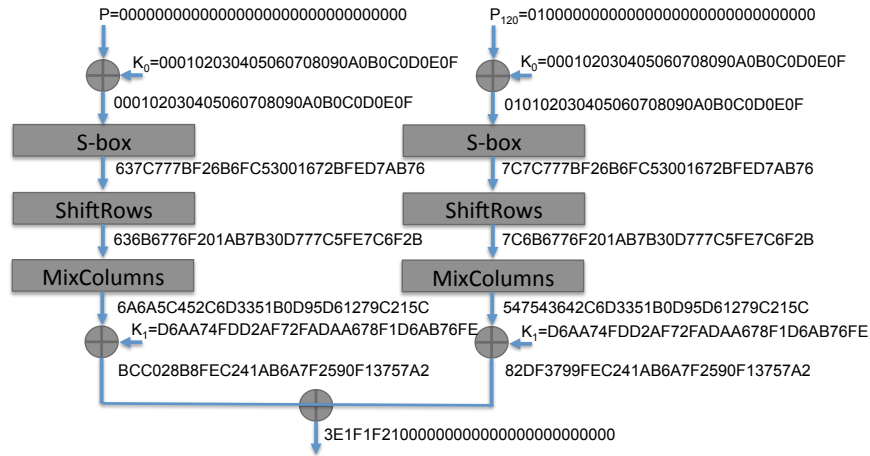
P=00000000000000000000000000000000

$K_0$=000102030405060708090A0B0C0D0E0F

000102030405060708090A0B0C0D0E0F

S-box

637C777BF26B6FC53001672BFED7AB76

ShiftRows

636B6776F201AB7B30D777C5FE7C6F2B

MixColumns

6A6A5C452C6D3351B0D95D61279C215C

$K_1$=D6AA74FDD2AF72FADAA678F1D6AB76FE

BCC028B8FEC241AB6A7F2590F13757A2

$P_{120}$=01000000000000000000000000000000

$K_0$=000102030405060708090A0B0C0D0E0F

010102030405060708090A0B0C0D0E0F

S-box

7C7C777BF26B6FC53001672BFED7AB76

ShiftRows

7C6B6776F201AB7B30D777C5FE7C6F2B

MixColumns

547543642C6D3351B0D95D61279C215C

$K_1$=D6AA74FDD2AF72FADAA678F1D6AB76FE

82DF3799FEC241AB6A7F2590F13757A2

3E1F1F21000000000000000000000000